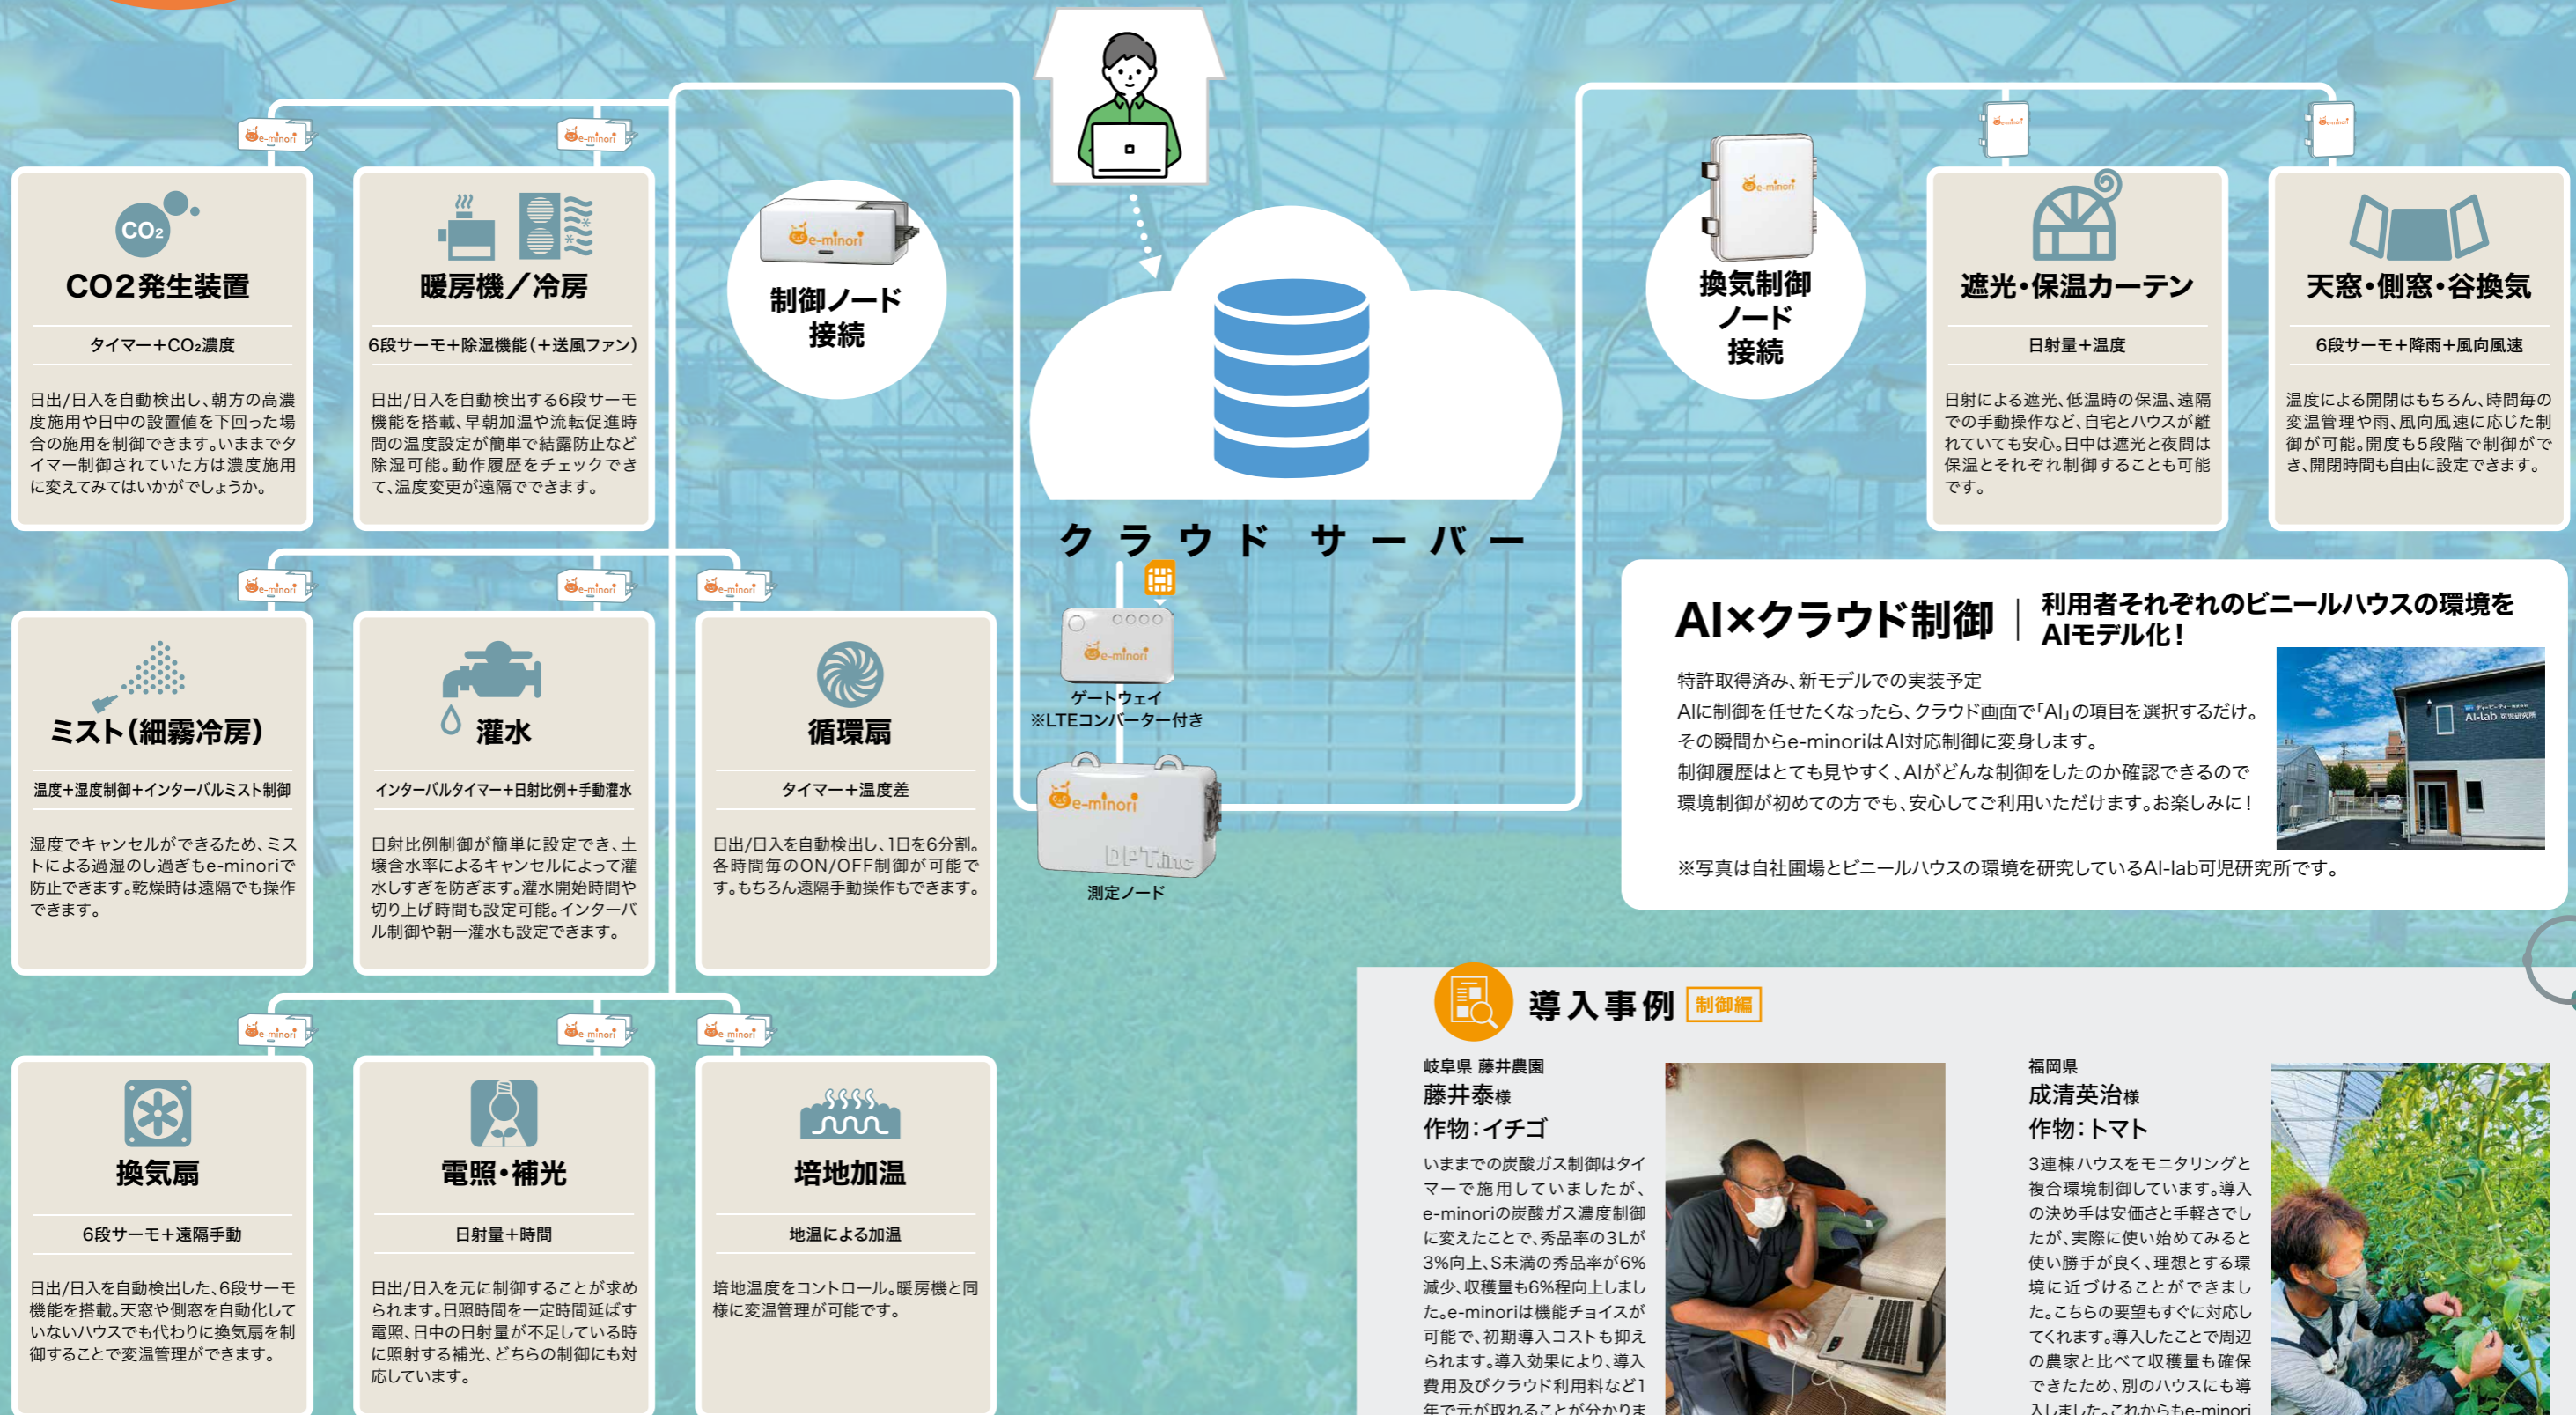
CO2
CO2発生装置
タイマー+CO₂濃度
日出/日入を自動検出し、朝方の高濃度施用や日中の設置値を下回った場合の施用を制御できます。いままでタイマー制御されていた方は濃度施用に変えてみてはいかがでしょうか。

暖房機/冷房
6段サーモ+除湿機能(+送風ファン)
日出/日入を自動検出する6段サーモ機能を搭載、早朝加温や流転促進時間の温度設定が簡単で結露防止など除湿可能。動作履歴をチェックできて、温度変更が遠隔でできます。

制御ノード接続

クラウドサーバー

ゲートウェイ
※LTEコンバーター付き

測定ノード

換気制御ノード接続

遮光・保温カーテン
日射量+温度
日射による遮光、低温時の保温、遠隔での手動操作など、自宅とハウスが離れていても安心。日中は遮光と夜間は保温とそれぞれ制御することも可能です。

天窓・側窓・谷換気
6段サーモ+降雨+風向風速
温度による開閉はもちろん、時間毎の変温管理や雨、風向風速に応じた制御が可能。開度も5段階で制御ができ、開閉時間も自由に設定できます。

ミスト(細霧冷房)
温度+湿度制御+インターバルミスト制御
湿度でキャンセルができるため、ミストによる過湿のし過ぎもe-minoriで防止できます。乾燥時は遠隔でも操作できます。

灌水
インターバルタイマー+日射比例+手動灌水
日射比例制御が簡単に設定でき、土壌含水率によるキャンセルによって灌水しすぎを防ぎます。灌水開始時間や切り上げ時間も設定可能。インターバル制御や朝一灌水も設定できます。

循環扇
タイマー+温度差
日出/日入を自動検出し、1日を6分割。各時間毎のON/OFF制御が可能です。もちろん遠隔手動操作もできます。

AI×クラウド制御 | 利用者それぞれのビニールハウスの環境をAIモデル化!
特許取得済み、新モデルでの実装予定
AIに制御を任せたくなったら、クラウド画面で「AI」の項目を選択するだけ。
その瞬間からe-minoriはAI対応制御に変身します。
制御履歴はとても見やすく、AIがどんな制御をしたのか確認できるので環境制御が初めての方でも、安心してご利用いただけます。お楽しみに!
※写真は自社圃場とビニールハウスの環境を研究しているAI-lab可児研究所です。

換気扇
6段サーモ+遠隔手動
日出/日入を自動検出した、6段サーモ機能を搭載。天窓や側窓を自動化していないハウスでも代わりに換気扇を制御することで変温管理ができます。

電照・補光
日射量+時間
日出/日入を元に制御することが求められます。日照時間を一定時間延ばす電照、日中の日射量が不足している時に照射する補光、どちらの制御にも対応しています。

培地加温
地温による加温
培地温度をコントロール。暖房機と同様に変温管理が可能です。

導入事例 制御編

岐阜県 藤井農園
藤井泰様
作物:イチゴ
いままでの炭酸ガス制御はタイマーで施用していましたが、e-minoriの炭酸ガス濃度制御に変えたことで、秀品率の3Lが3%向上、S未満の秀品率が6%減少、収穫量も6%程向上しました。e-minoriは機能チョイスが可能で、初期導入コストも抑えられます。導入効果により、導入費用及びクラウド利用料など1年で元が取れることが分かりま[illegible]

福岡県
成清英治様
作物:トマト
3連棟ハウスをモニタリングと複合環境制御しています。導入の決め手は安価さと手軽さでしたが、実際に使い始めてみると使い勝手が良く、理想とする環境に近づけることができました。こちらの要望もすぐに対応してくれます。導入したことで周辺の農家と比べて収穫量も確保できたため、別のハウスにも導入しました。これからもe-minori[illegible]